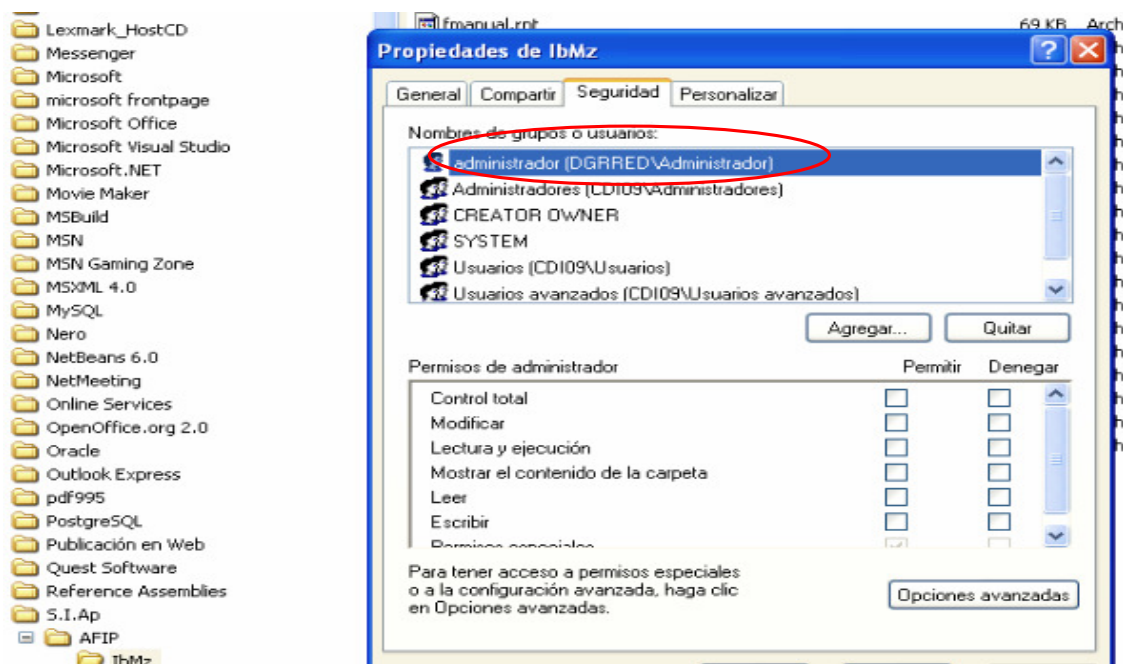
Lexmark_HostCD
Messenger
Microsoft
microsoft frontpage
Microsoft Office
Microsoft Visual Studio
Microsoft.NET
Movie Maker
MSBuild
MSN
MSN Gaming Zone
MSXML 4.0
MySQL
Nero
NetBeans 6.0
NetMeeting
Online Services
OpenOffice.org 2.0
Oracle
Outlook Express
pdf995
PostgreSQL
Publicación en Web
Quest Software
Reference Assemblies
S.I.Ap
AFIP
IbMz

fmanual.rpt 69 KB Arch

Propiedades de IbMz

General | Compartir | Seguridad | Personalizar

Nombres de grupos o usuarios:
administrador (DGRRED\Administrador)
Administradores (CDI09\Administradores)
CREATOR OWNER
SYSTEM
Usuarios (CDI09\Usuarios)
Usuarios avanzados (CDI09\Usuarios avanzados)

Agregar... | Quitar

| Permisos de administrador | Permitir | Denegar |
|---|---|---|
| Control total | | |
| Modificar | | |
| Lectura y ejecución | | |
| Mostrar el contenido de la carpeta | | |
| Leer | | |
| Escribir | | |
| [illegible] | | |

Para tener acceso a permisos especiales o a la configuración avanzada, haga clic en Opciones avanzadas.

Opciones avanzadas